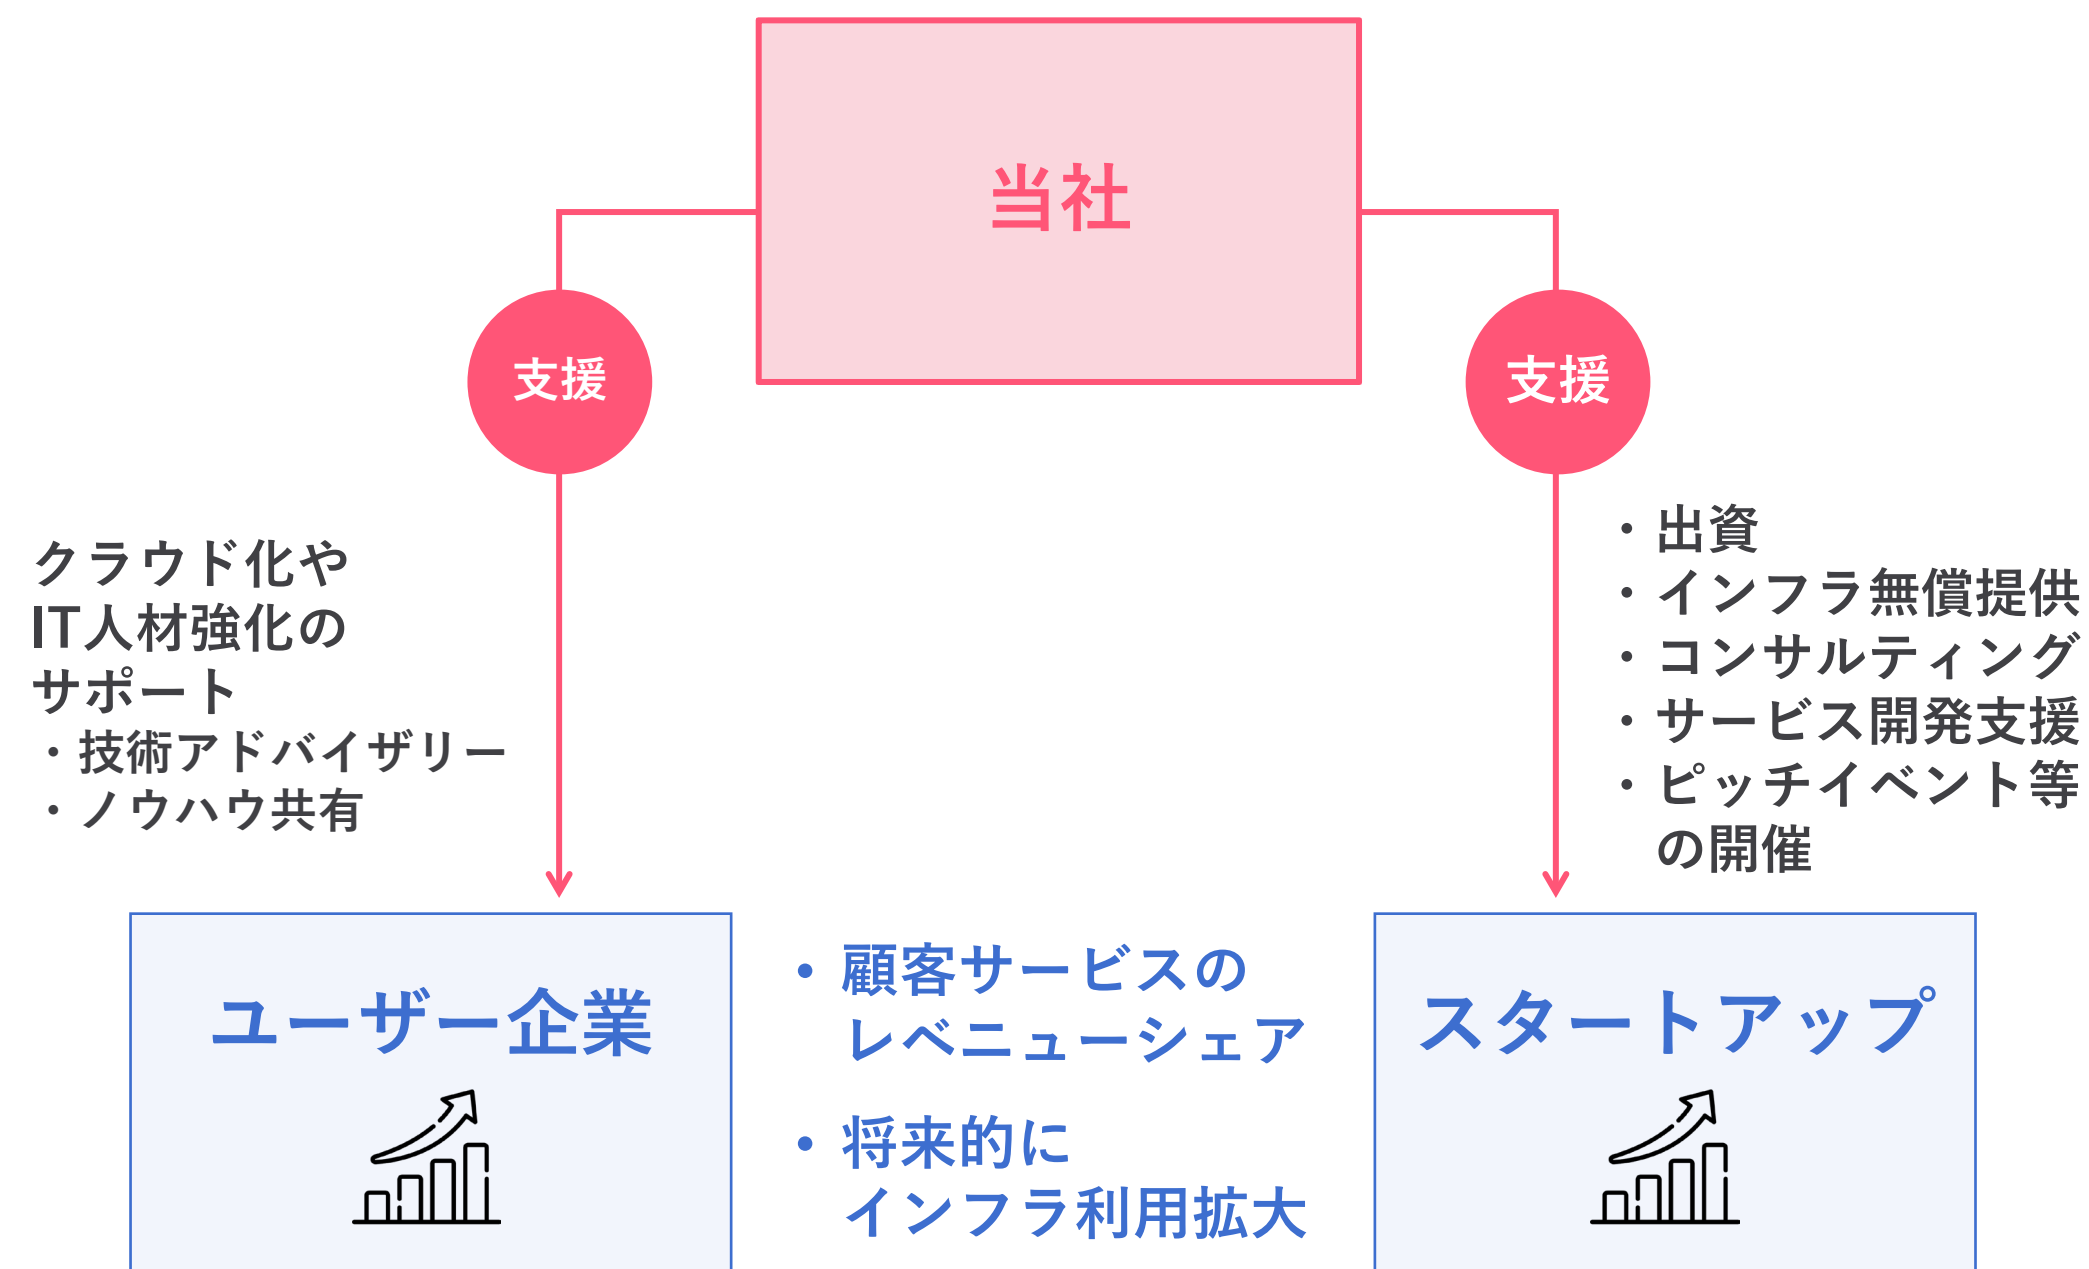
当社

支援

支援

クラウド化やIT人材強化のサポート
・技術アドバイザリー
・ノウハウ共有

・出資
・インフラ無償提供
・コンサルティング
・サービス開発支援
・ピッチイベント等の開催

ユーザー企業

• 顧客サービスのレベニューシェア

• 将来的にインフラ利用拡大

スタートアップ